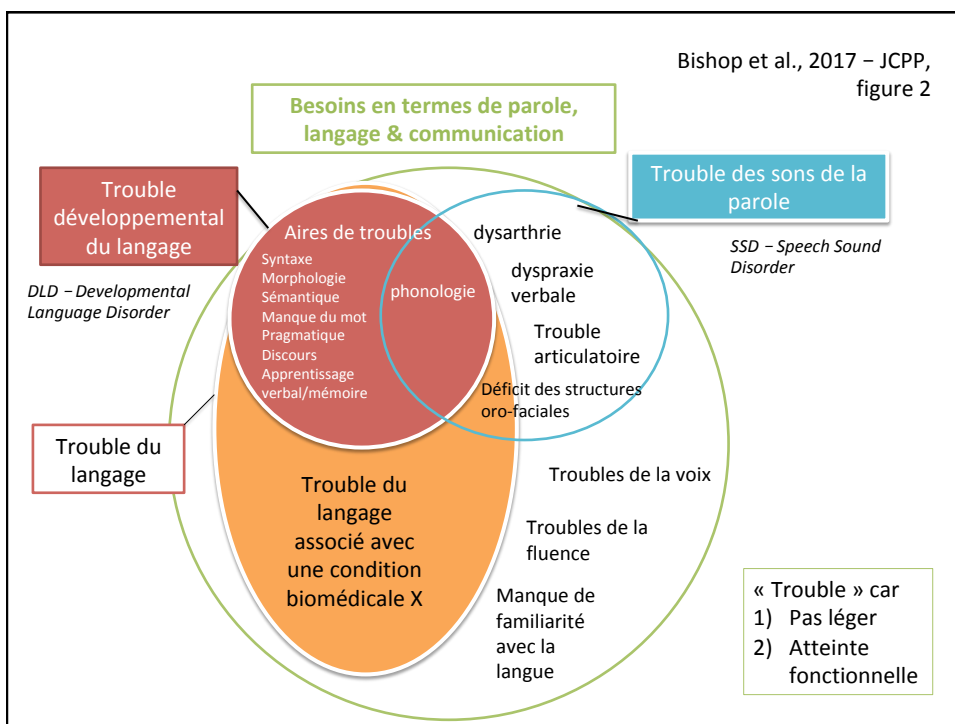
Bishop et al., 2017 – JCPP, figure 2

Besoins en termes de parole, langage & communication

Trouble développemental du langage

DLD – Developmental Language Disorder

Trouble des sons de la parole

SSD – Speech Sound Disorder

Aires de troubles

Syntaxe
Morphologie
Sémantique
Manque du mot
Pragmatique
Discours
Apprentissage verbal/mémoire

phonologie

dysarthrie

dyspraxie verbale

Trouble articulatoire

Déficit des structures oro-faciales

Trouble du langage

Trouble du langage associé avec une condition biomédicale X

Troubles de la voix

Troubles de la fluence

Manque de familiarité avec la langue

« Trouble » car
1) Pas léger
2) Atteinte fonctionnelle